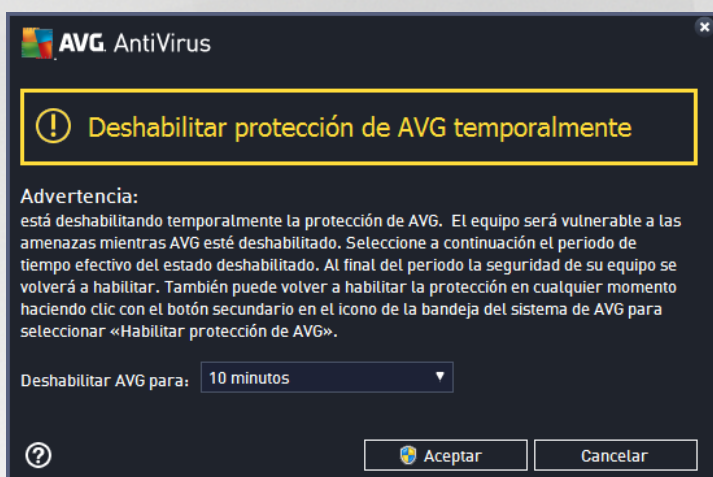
AVG. AntiVirus

Deshabilitar protección de AVG temporalmente

Advertencia:
está deshabilitando temporalmente la protección de AVG. El equipo será vulnerable a las amenazas mientras AVG esté deshabilitado. Seleccione a continuación el periodo de tiempo efectivo del estado deshabilitado. Al final del periodo la seguridad de su equipo se volverá a habilitar. También puede volver a habilitar la protección en cualquier momento haciendo clic con el botón secundario en el icono de la bandeja del sistema de AVG para seleccionar «Habilitar protección de AVG».

Deshabilitar AVG para: 10 minutos

Aceptar
Cancelar